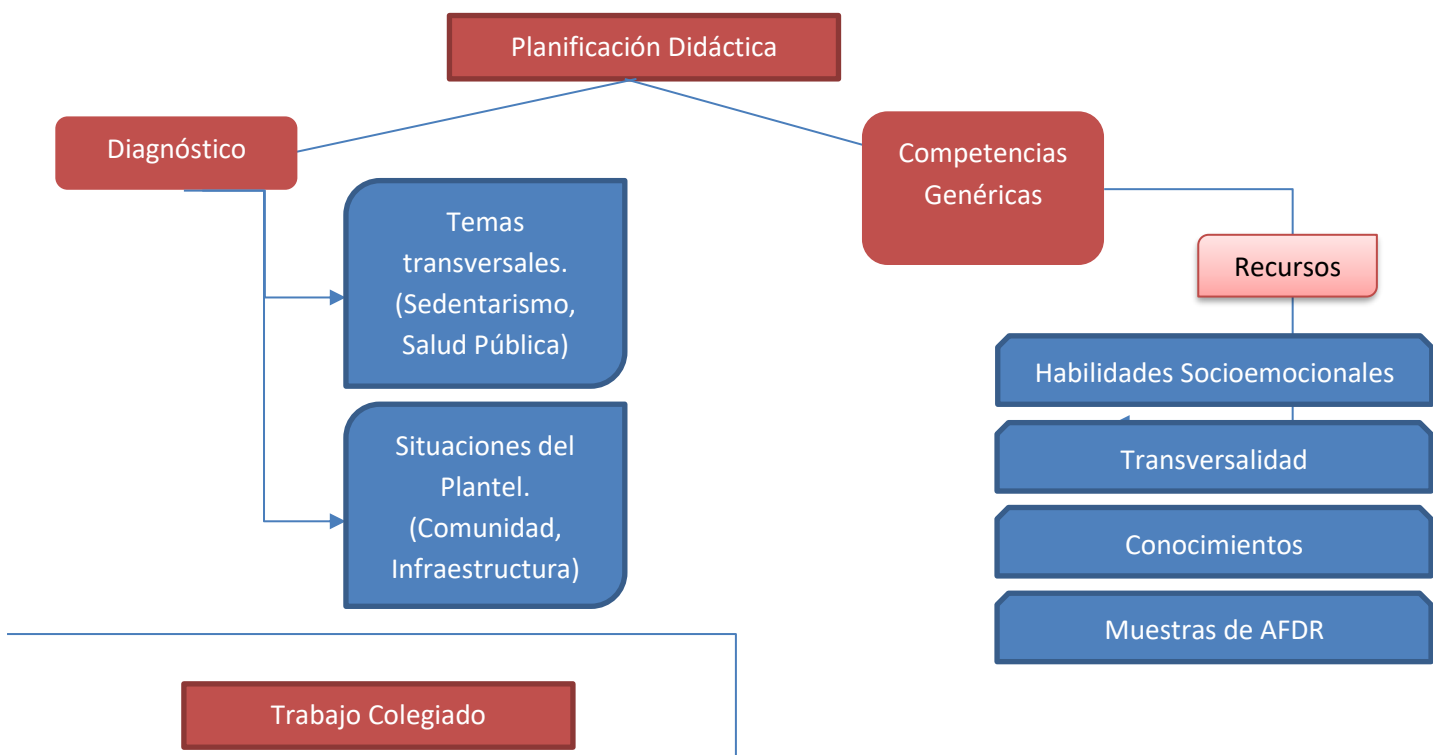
Planificación Didáctica

Diagnóstico

Temas transversales. (Sedentarismo, Salud Pública)

Situaciones del Plantel. (Comunidad, Infraestructura)

Competencias Genéricas

Recursos

Habilidades Socioemocionales

Transversalidad

Conocimientos

Muestras de AFDR

Trabajo Colegiado